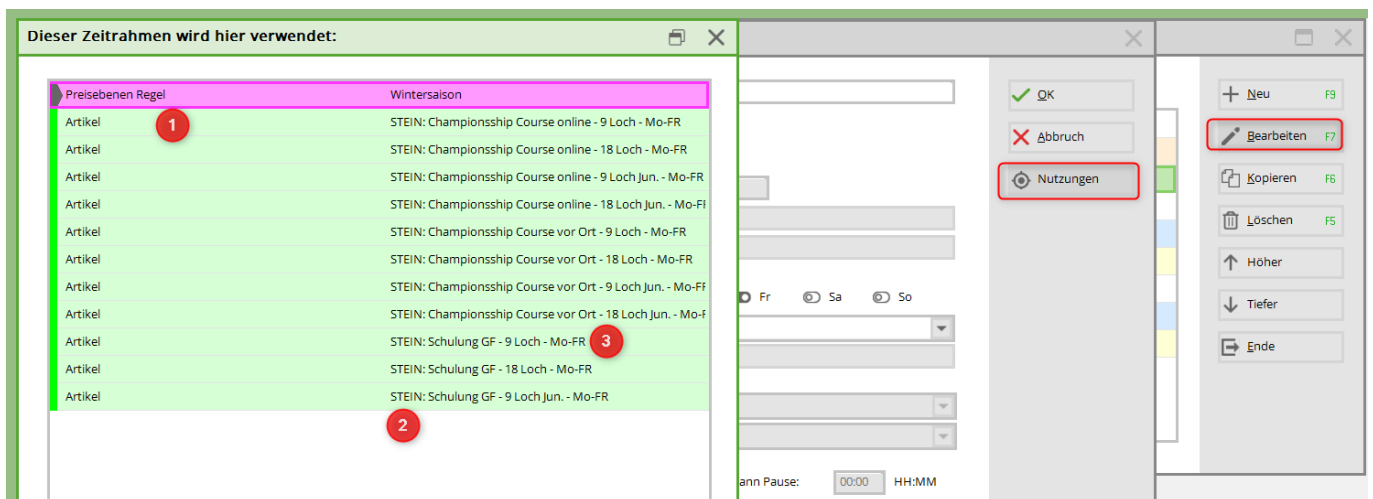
Dieser Zeitrahmen wird hier verwendet:

| | |
|---|---|
| Preisebenen Regel | Wintersaison |
| Artikel | STEIN: Championsship Course online - 9 Loch - Mo-FR |
| Artikel | STEIN: Championsship Course online - 18 Loch - Mo-FR |
| Artikel | STEIN: Championsship Course online - 9 Loch Jun. - Mo-FR |
| Artikel | STEIN: Championsship Course online - 18 Loch Jun. - Mo-FR |
| Artikel | STEIN: Championsship Course vor Ort - 9 Loch - Mo-FR |
| Artikel | STEIN: Championsship Course vor Ort - 18 Loch - Mo-FR |
| Artikel | STEIN: Championsship Course vor Ort - 9 Loch Jun. - Mo-FR |
| Artikel | STEIN: Championsship Course vor Ort - 18 Loch Jun. - Mo-F |
| Artikel | STEIN: Schulung GF - 9 Loch - Mo-FR |
| Artikel | STEIN: Schulung GF - 18 Loch - Mo-FR |
| Artikel | STEIN: Schulung GF - 9 Loch Jun. - Mo-FR |

1
2
3

OK
Abbruch
Nutzungen

Fr Sa So

ann Pause: 00:00 HH:MM

Neu F9
Bearbeiten F7
Kopieren F6
Löschen F5
Höher
Tiefer
Ende